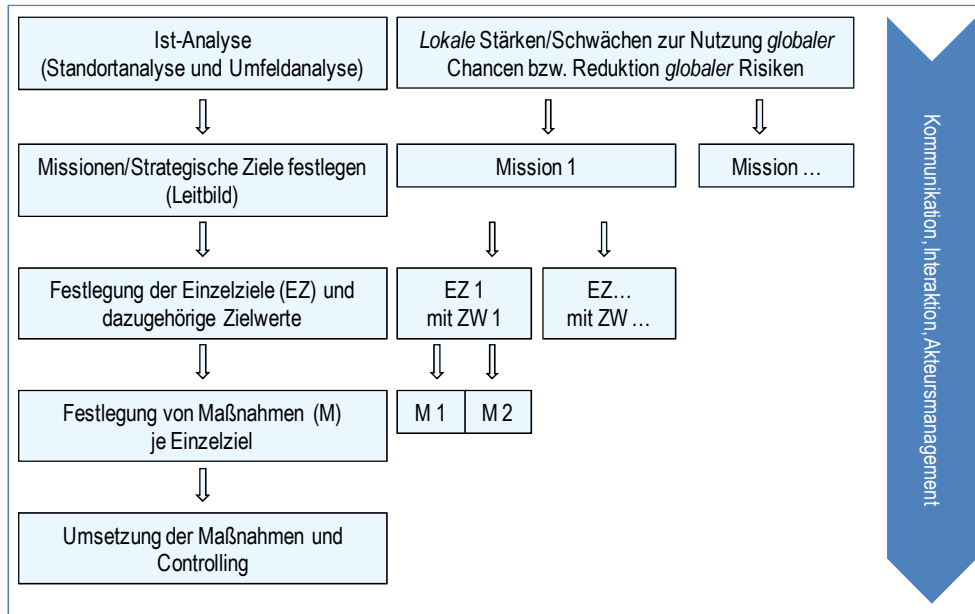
Ist-Analyse (Standortanalyse und Umfeldanalyse)

Lokale Stärken/Schwächen zur Nutzung globaler Chancen bzw. Reduktion globaler Risiken

Missionen/Strategische Ziele festlegen (Leitbild)

Mission 1

Mission …

Festlegung der Einzelziele (EZ) und dazugehörige Zielwerte

EZ 1 mit ZW 1

EZ… mit ZW …

Festlegung von Maßnahmen (M) je Einzelziel

M 1

M 2

Umsetzung der Maßnahmen und Controlling

Kommunikation, Interaktion, Akteursmanagement